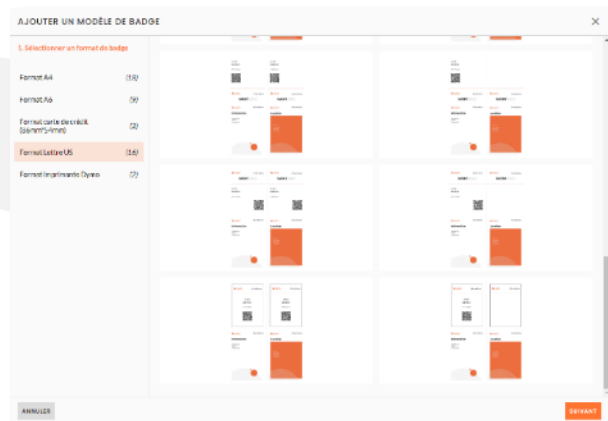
AJOUTER UN MODÈLE DE BADGE

×

1. Sélectionner un format de badge

Format A4 (13)

Format A6 (9)

Format carte de crédit (86mm*54mm) (2)

Format Lettre US (16)

Format imprimante Dymo (2)

ANNULER

SUIVANT